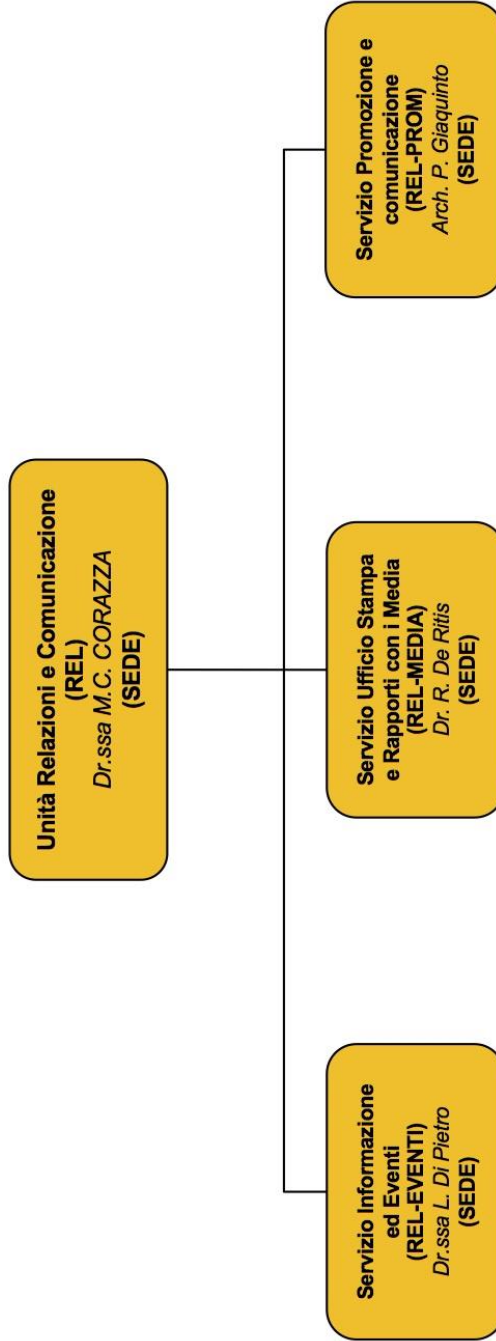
Unità Relazioni e Comunicazione
(REL)
Dr.ssa M.C. CORAZZA
(SEDE)

Servizio Informazione ed Eventi
(REL-EVENTI)
Dr.ssa L. Di Pietro
(SEDE)

Servizio Ufficio Stampa e Rapporti con i Media
(REL-MEDIA)
Dr. R. De Ritis
(SEDE)

Servizio Promozione e comunicazione
(REL-PROM)
Arch. P. Giaquinto
(SEDE)